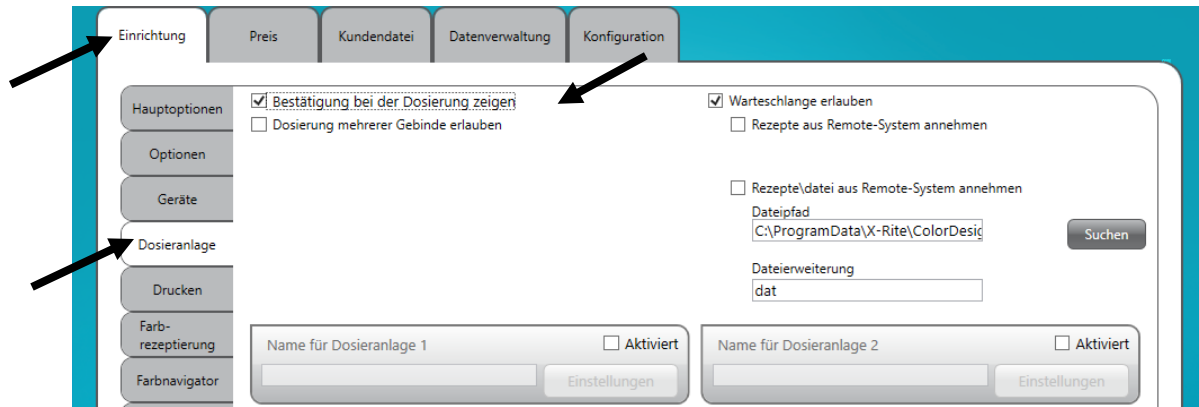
Einrichtung
Preis
Kundendatei
Datenverwaltung
Konfiguration

Hauptoptionen
Optionen
Geräte
Dosieranlage
Drucken
Farbrezeptierung
Farbnavigator

☑ Bestätigung bei der Dosierung zeigen
☐ Dosierung mehrerer Gebinde erlauben

☑ Warteschlange erlauben
☐ Rezepte aus Remote-System annehmen

☐ Rezepte\datei aus Remote-System annehmen
Dateipfad
C:\ProgramData\X-Rite\ColorDesig
Suchen
Dateierweiterung
dat

Name für Dosieranlage 1
☐ Aktiviert
Einstellungen

Name für Dosieranlage 2
☐ Aktiviert
Einstellungen